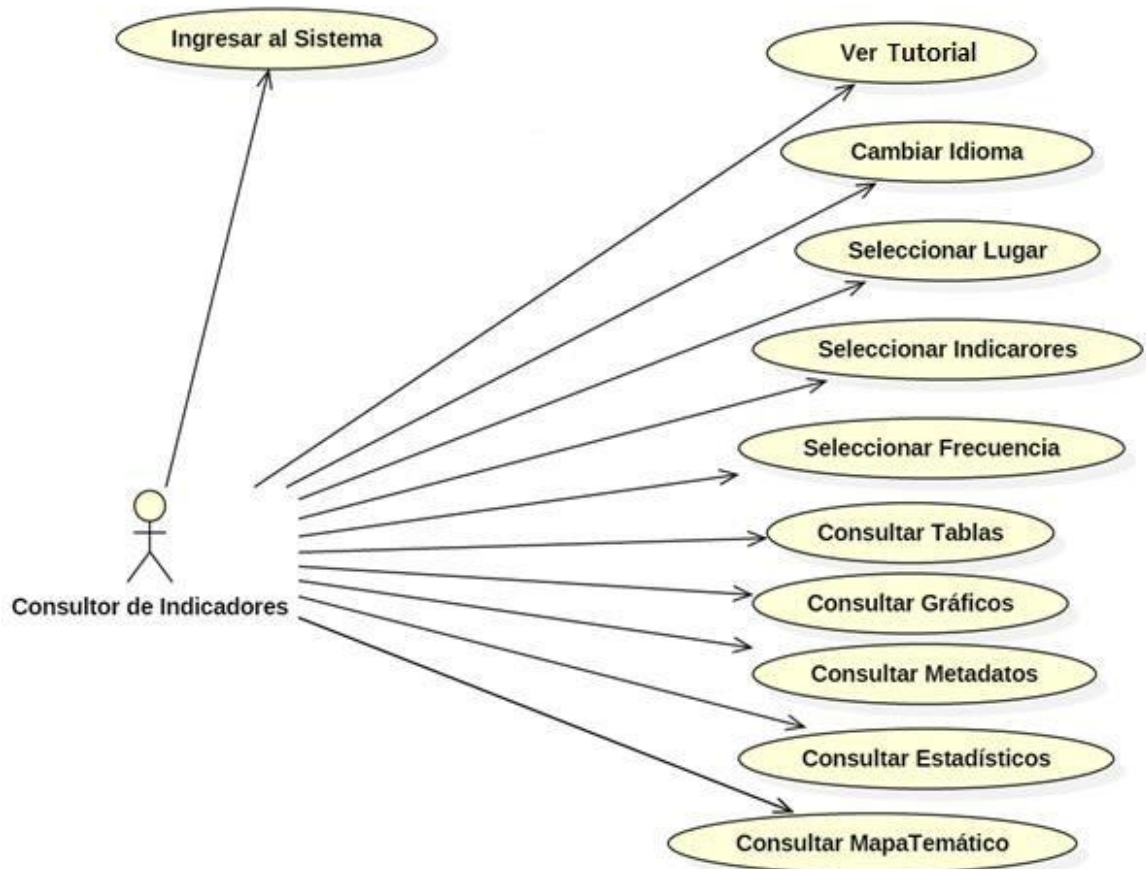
Ingresar al Sistema

Ver Tutorial

Cambiar Idioma

Seleccionar Lugar

Seleccionar Indicarores

Seleccionar Frecuencia

Consultar Tablas

Consultor de Indicadores

Consultar Gráficos

Consultar Metadatos

Consultar Estadísticos

Consultar MapaTemático